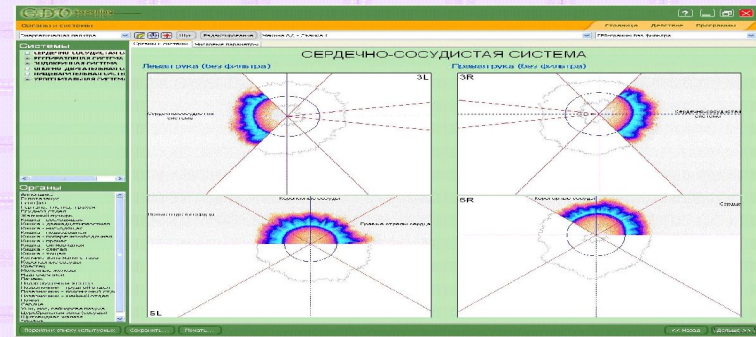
Органы и системы

Страница Действия Программы

Системы
СЕРДЕЧНО-СОСУДИСТАЯ С
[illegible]
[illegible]
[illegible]
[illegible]
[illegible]

Органы
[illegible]

Редактировать

СЕРДЕЧНО-СОСУДИСТАЯ СИСТЕМА

Левая рука (без фильтра)

Правая рука (без фильтра)

3L

3R

Сердечно-сосудистая система

Сердечно-сосудистая система

Коронарные сосуды

Коронарные сосуды

Правые отделы сердца

5L

5R

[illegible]

Сохранить

Печать

<< Назад

Дальше >>